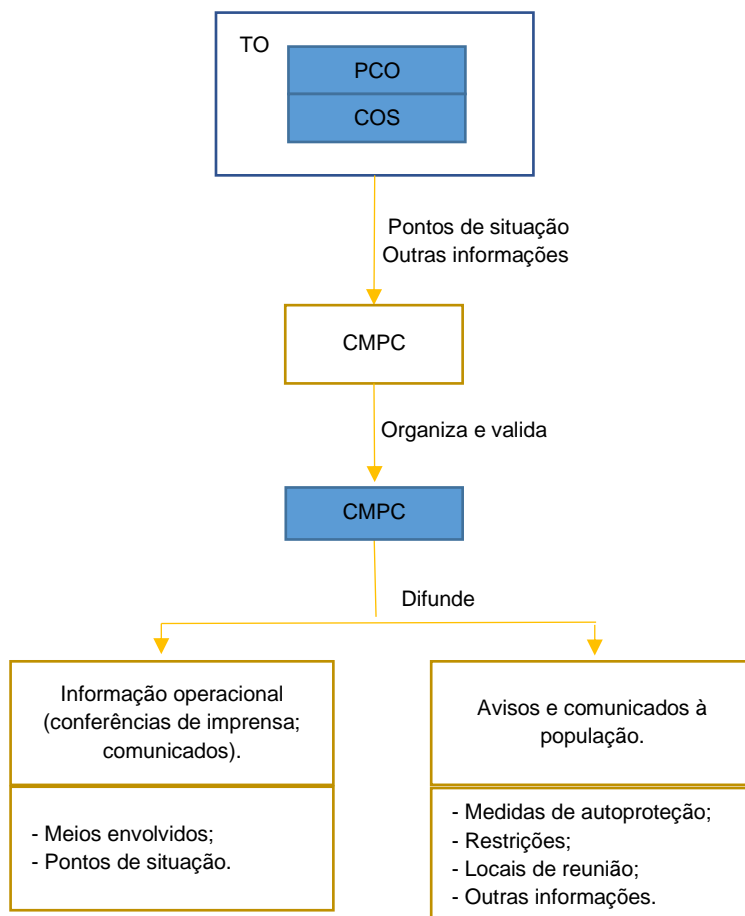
TO

PCO

COS

Pontos de situação
Outras informações

CMPC

Organiza e valida

CMPC

Difunde

Informação operacional (conferências de imprensa; comunicados).

- Meios envolvidos;
- Pontos de situação.

Avisos e comunicados à população.

- Medidas de autoproteção;
- Restrições;
- Locais de reunião;
- Outras informações.